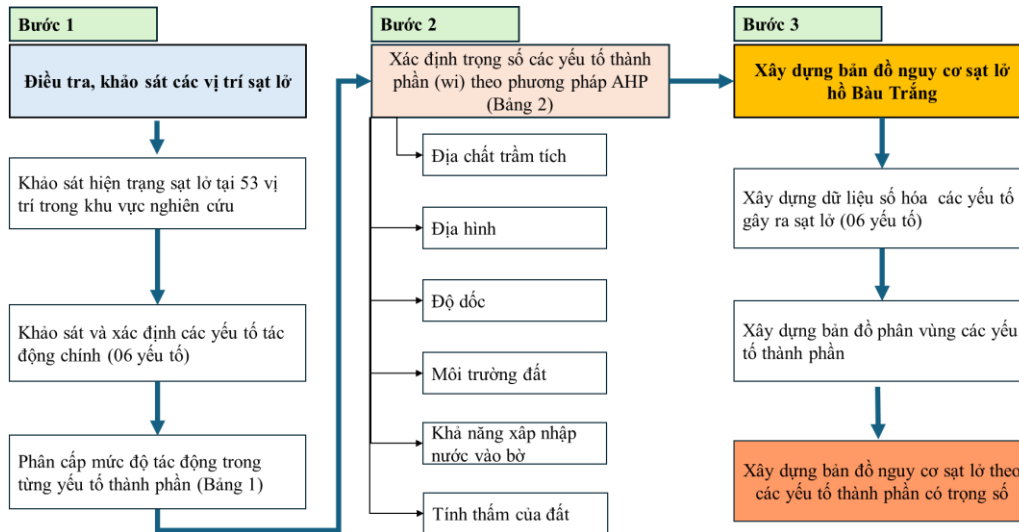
Bước 1

Điều tra, khảo sát các vị trí sạt lở

Khảo sát hiện trạng sạt lở tại 53 vị trí trong khu vực nghiên cứu

Khảo sát và xác định các yếu tố tác động chính (06 yếu tố)

Phân cấp mức độ tác động trong từng yếu tố thành phần (Bảng 1)

Bước 2

Xác định trọng số các yếu tố thành phần (wi) theo phương pháp AHP (Bảng 2)

Địa chất trầm tích

Địa hình

Độ dốc

Môi trường đất

Khả năng xâp nhập nước vào bờ

Tính thấm của đất

Bước 3

Xây dựng bản đồ nguy cơ sạt lở hồ Bàu Trắng

Xây dựng dữ liệu số hóa các yếu tố gây ra sạt lở (06 yếu tố)

Xây dựng bản đồ phân vùng các yếu tố thành phần

Xây dựng bản đồ nguy cơ sạt lở theo các yếu tố thành phần có trọng số